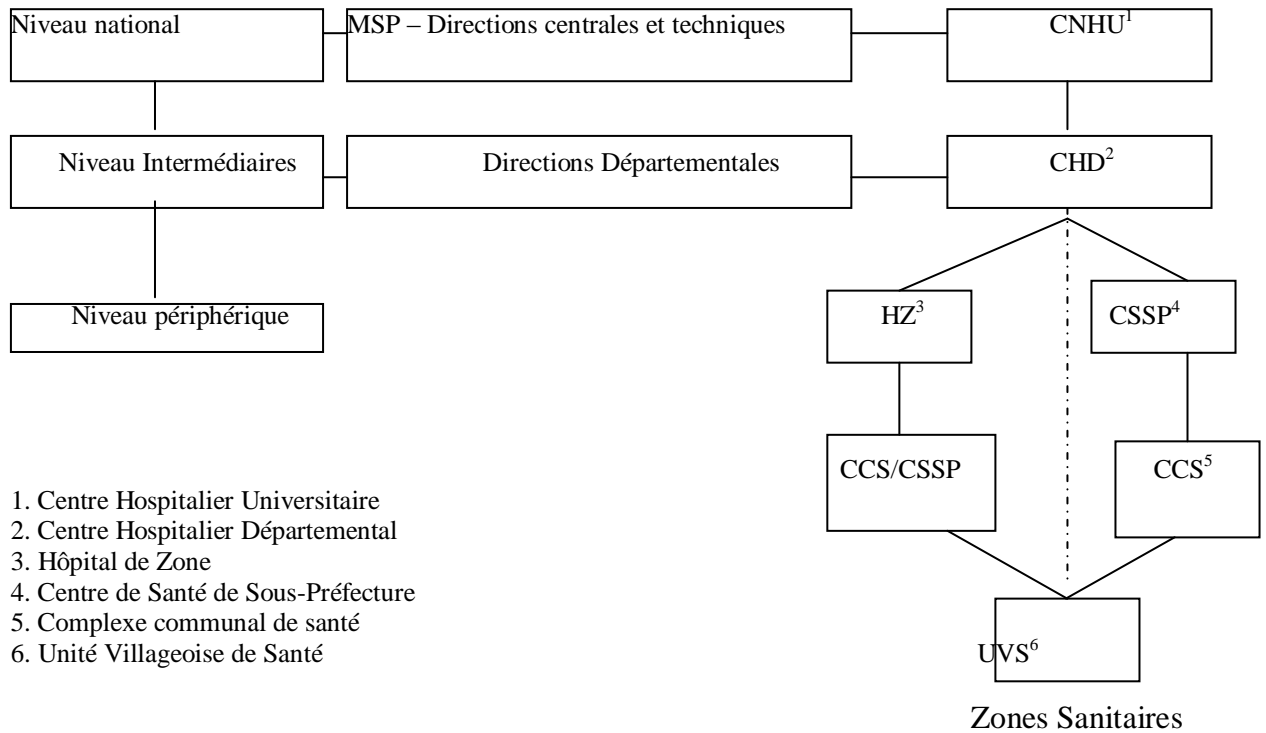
Niveau national

MSP – Directions centrales et techniques

CNHU$^1$

Niveau Intermédiaires

Directions Départementales

CHD$^2$

Niveau périphérique

HZ$^3$

CSSP$^4$

CCS/CSSP

CCS$^5$

UVS$^6$

Zones Sanitaires

1. Centre Hospitalier Universitaire
2. Centre Hospitalier Départemental
3. Hôpital de Zone
4. Centre de Santé de Sous-Préfecture
5. Complexe communal de santé
6. Unité Villageoise de Santé